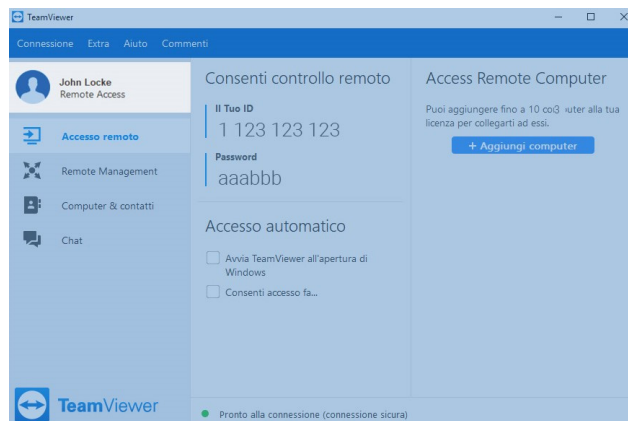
TeamViewer

Connessione Extra Aiuto Commenti

John Locke
Remote Access

Accesso remoto
Remote Management
Computer & contatti
Chat

TeamViewer

Consenti controllo remoto

Il Tuo ID
1 123 123 123

Password
aaabbb

Accesso automatico

Avvia TeamViewer all'apertura di Windows

Consenti accesso fa...

Access Remote Computer

Puoi aggiungere fino a 10 co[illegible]uter alla tua licenza per collegarti ad essi.

+ Aggiungi computer

Pronto alla connessione (connessione sicura)